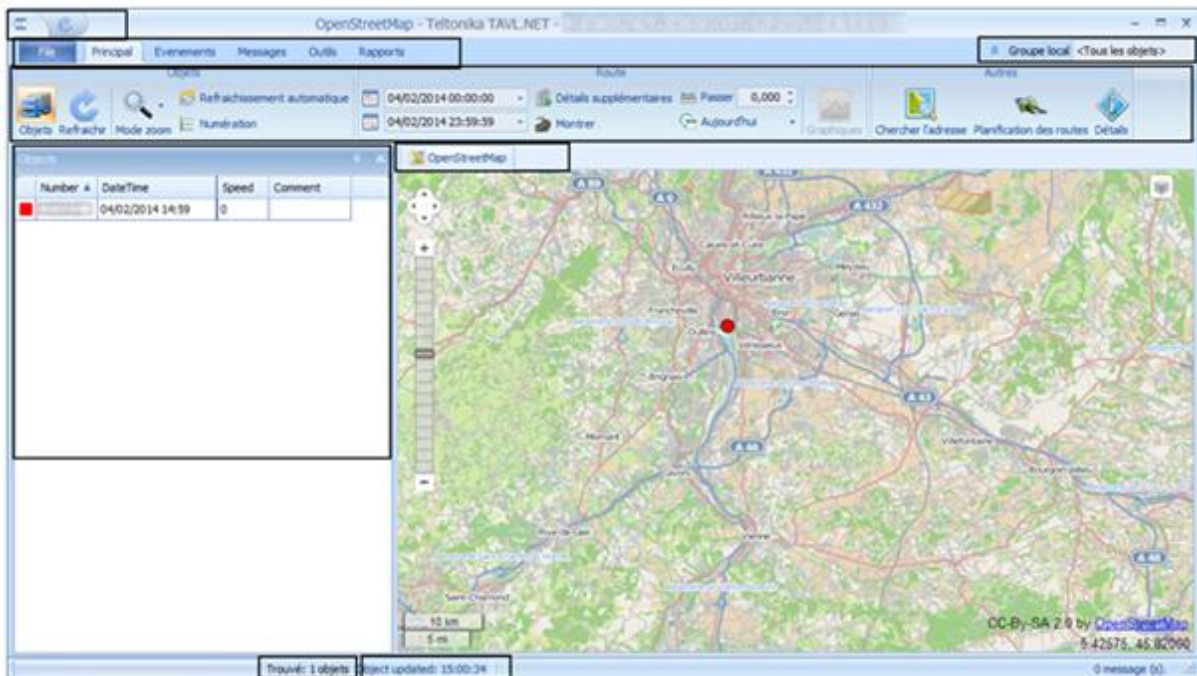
OpenStreetMap - Teltonika TAVL.NET - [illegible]

File Principal Evenements Messages Outils Rapports

Groupe local <Tous les objets>

Objets

Objets Refraichir Mode zoom Refraichissement automatique Numération

Route

04/02/2014 00:00:00
04/02/2014 23:59:59
Détails supplémentaires
Montrer
Passer 0,000
Aujourd'hui
Graphiques

Autres

Chercher l'adresse Planification des routes Détails

Objects

| | Number | DateTime | Speed | Comment |
|---|---|---|---|---|
| | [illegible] | 04/02/2014 14:59 | 0 | |

OpenStreetMap

Villeurbanne

10 km
5 mi

CC-By-SA 2.0 by OpenStreetMap
5.42575, 45.82960

Trouvé: 1 objets Object updated: 15:00:34

0 message (s).